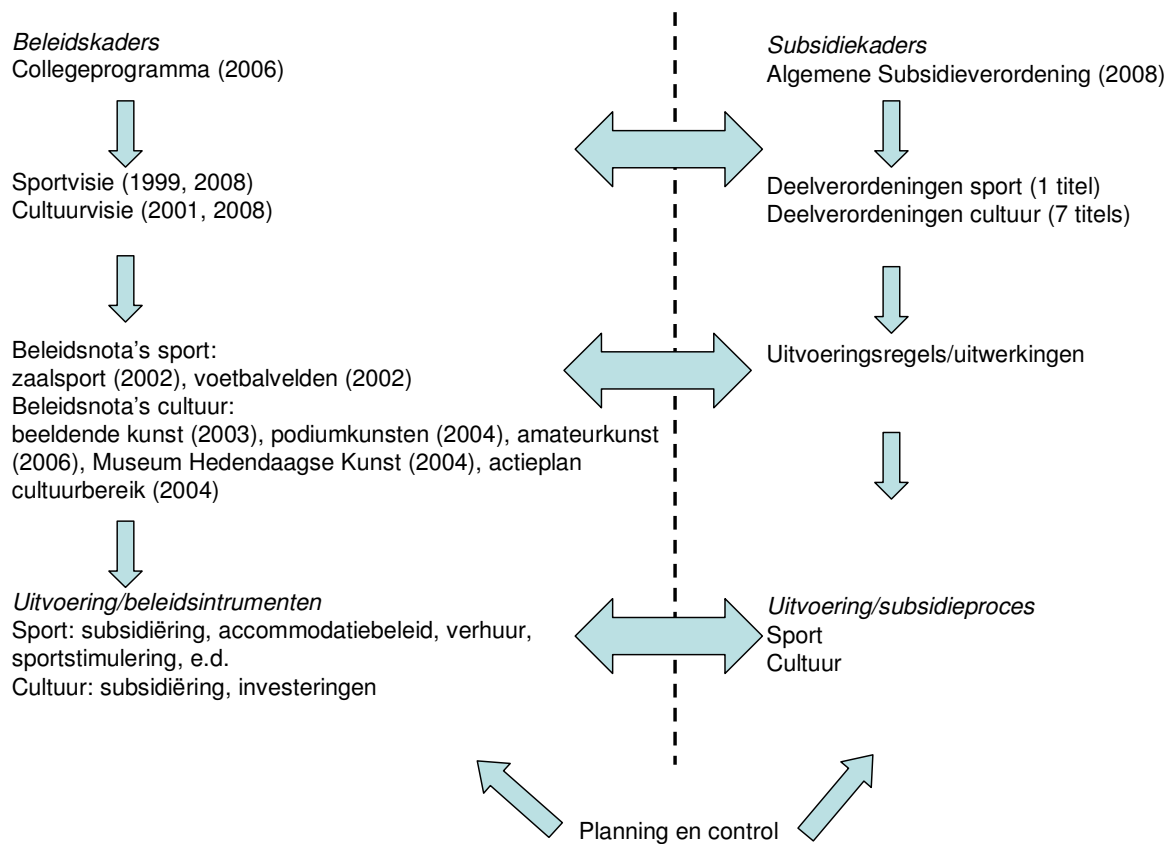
*Beleidskaders*
Collegeprogramma (2006)

Sportvisie (1999, 2008)
Cultuurvisie (2001, 2008)

Beleidsnota's sport:
zaalsport (2002), voetbalvelden (2002)
Beleidsnota's cultuur:
beeldende kunst (2003), podiumkunsten (2004), amateurkunst (2006), Museum Hedendaagse Kunst (2004), actieplan cultuurbereik (2004)

*Uitvoering/beleidsintrumenten*
Sport: subsidiëring, accommodatiebeleid, verhuur, sportstimulering, e.d.
Cultuur: subsidiëring, investeringen

*Subsidiekaders*
Algemene Subsidieverordening (2008)

Deelverordeningen sport (1 titel)
Deelverordeningen cultuur (7 titels)

Uitvoeringsregels/uitwerkingen

*Uitvoering/subsidieproces*
Sport
Cultuur

Planning en control